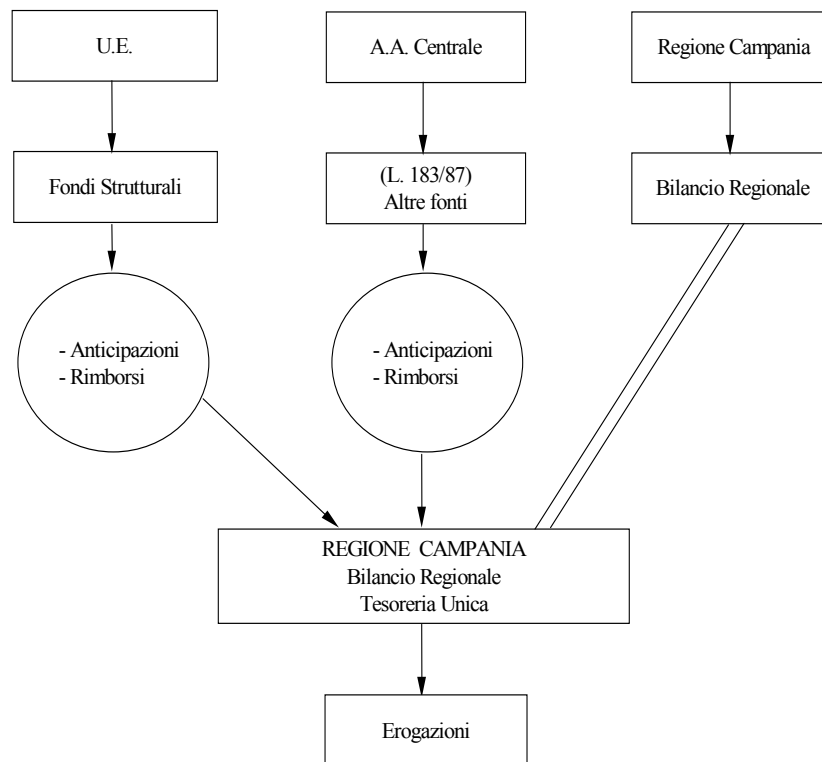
U.E.

A.A. Centrale

Regione Campania

Fondi Strutturali

(L. 183/87)
Altre fonti

Bilancio Regionale

- Anticipazioni
- Rimborsi

- Anticipazioni
- Rimborsi

REGIONE CAMPANIA
Bilancio Regionale
Tesoreria Unica

Erogazioni